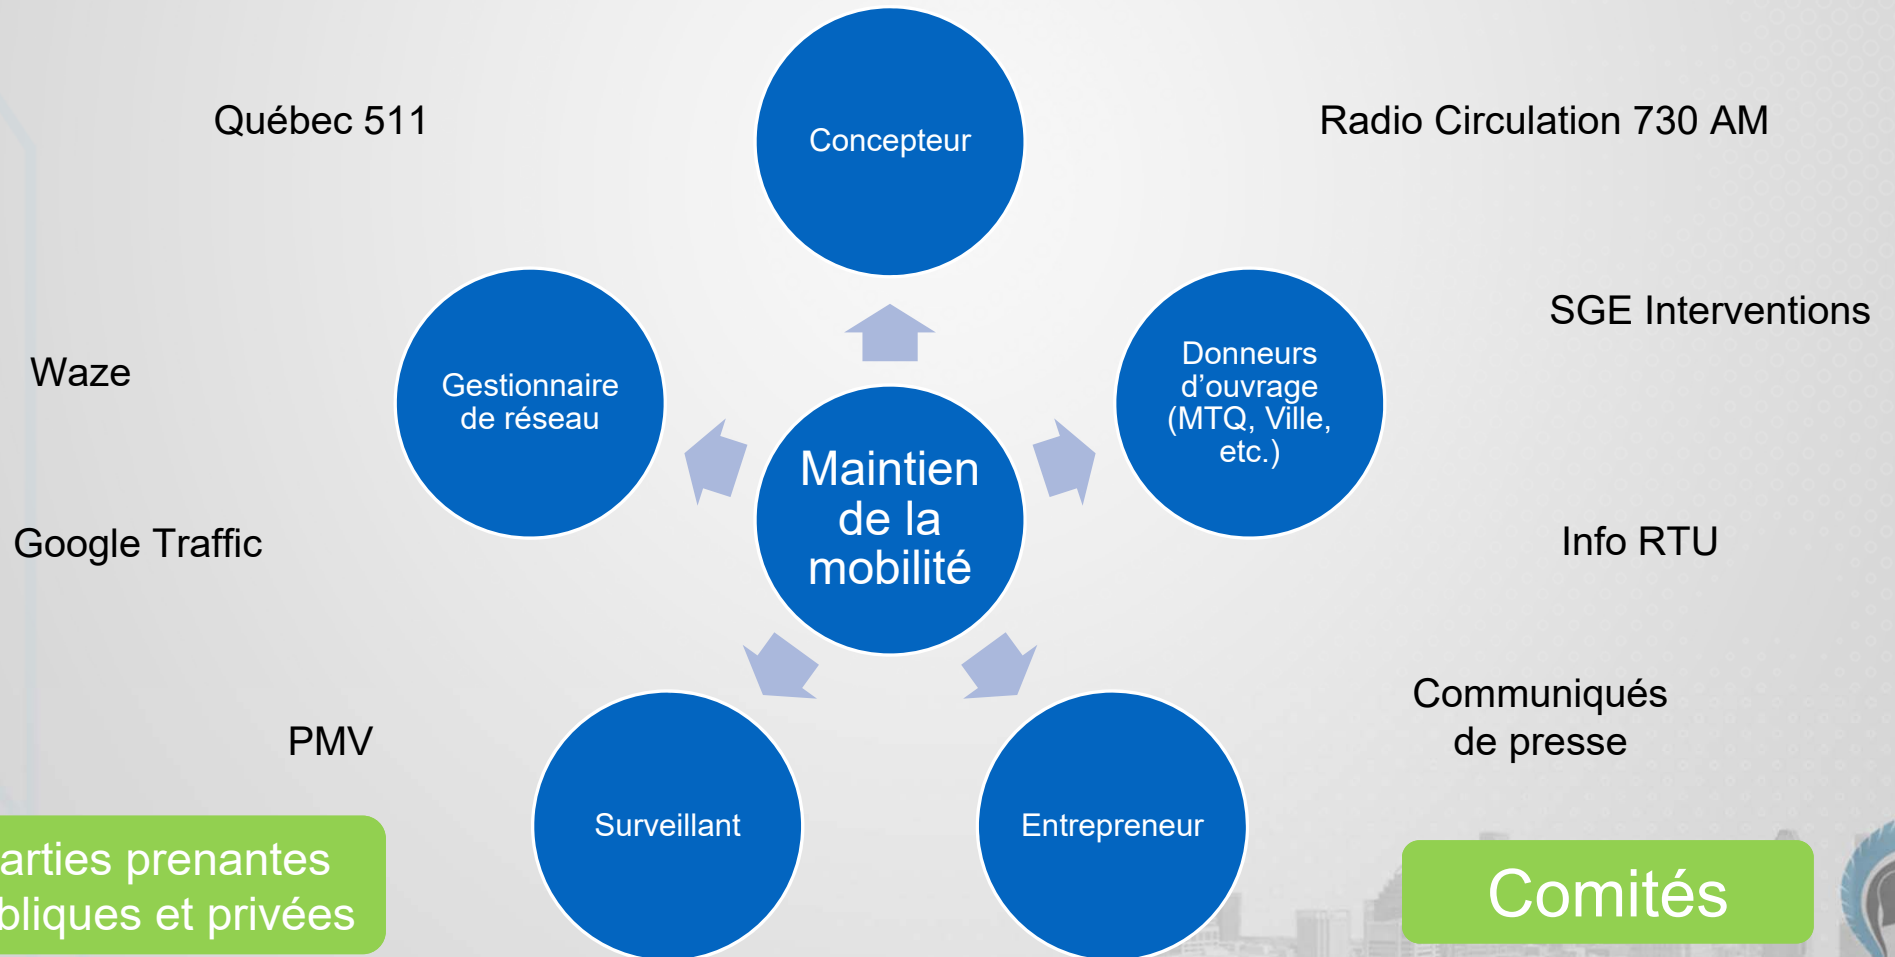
Québec 511

Radio Circulation 730 AM

Concepteur

SGE Interventions

Waze

Gestionnaire de réseau

Donneurs d'ouvrage (MTQ, Ville, etc.)

Maintien de la mobilité

Google Traffic

Info RTU

Communiqués de presse

PMV

Surveillant

Entrepreneur

arties prenantes bliques et privées

Comités